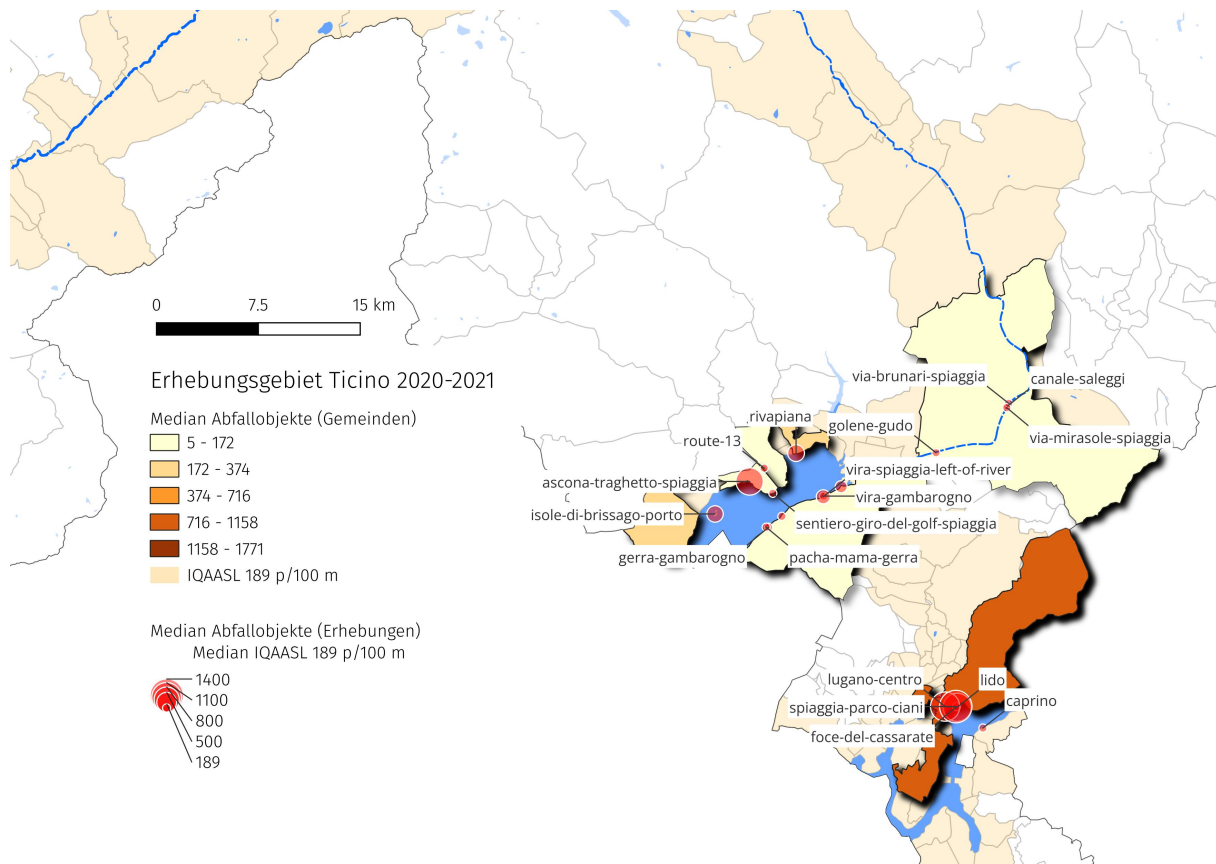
0 7.5 15 km

Erhebungsgebiet Ticino 2020-2021

Median Abfallobjekte (Gemeinden)
5 - 172
172 - 374
374 - 716
716 - 1158
1158 - 1771
IQAASL 189 p/100 m

Median Abfallobjekte (Erhebungen)
Median IQAASL 189 p/100 m
1400
1100
800
500
189

via-brunari-spiaggia
canale-saleggi
rivapiana
golene-gudo
route-13
via-mirasole-spiaggia
vira-spiaggia-left-of-river
ascona-traghetto-spiaggia
vira-gambarogno
isole-di-brissago-porto
sentiero-giro-del-golf-spiaggia
gerra-gambarogno
pacha-mama-gerra
lugano-centro
lido
spiaggia-parco-ciani
caprino
foce-del-cassarate